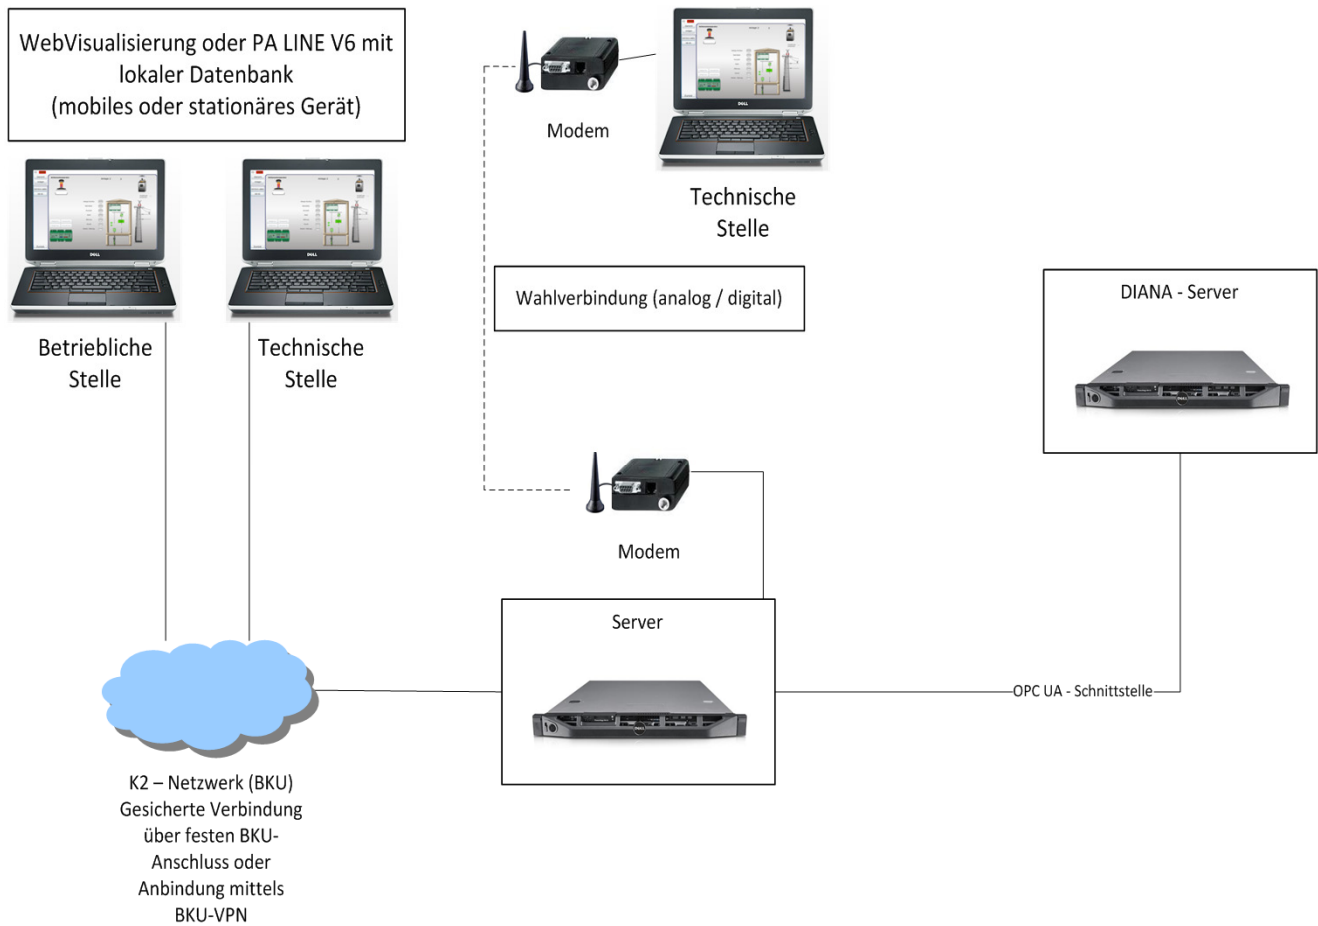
WebVisualisierung oder PA LINE V6 mit lokaler Datenbank (mobiles oder stationäres Gerät)

Modem

Technische Stelle

Wahlverbindung (analog / digital)

DIANA - Server

Betriebliche Stelle

Technische Stelle

Modem

Server

OPC UA - Schnittstelle

K2 – Netzwerk (BKU) Gesicherte Verbindung über festen BKU-Anschluss oder Anbindung mittels BKU-VPN